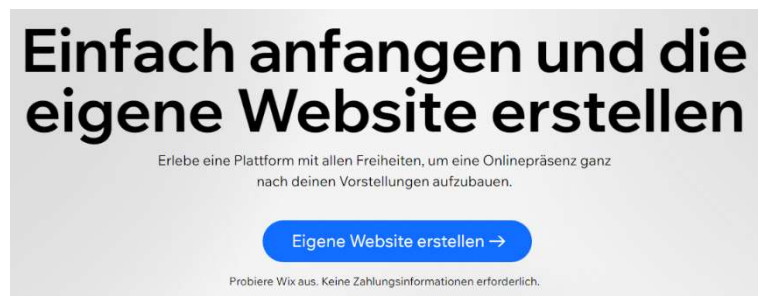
Einfach anfangen und die eigene Website erstellen

Erlebe eine Plattform mit allen Freiheiten, um eine Onlinepräsenz ganz nach deinen Vorstellungen aufzubauen.

Eigene Website erstellen →

Probiere Wix aus. Keine Zahlungsinformationen erforderlich.